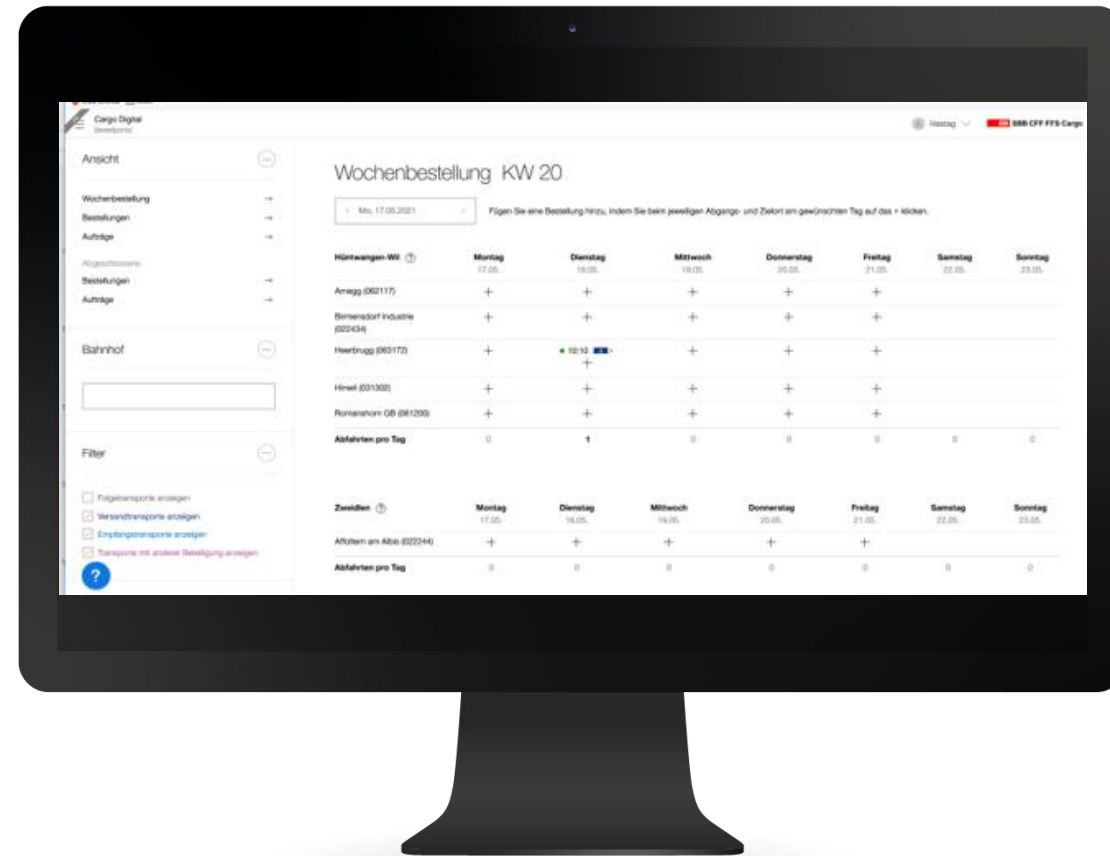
Cargo Digital
Bestellportal

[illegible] SBB CFF FFS Cargo

Ansicht

Wochenbestellung
Bestellungen
Aufträge

Abgeschlossene
Bestellungen
Aufträge

Bahnhof

Filter

Folgetransporte anzeigen
Versandtransporte anzeigen
Empfangstransporte anzeigen
Transporte mit anderer Beteiligung anzeigen

?

Wochenbestellung KW 20

Mo, 17.05.2021

Fügen Sie eine Bestellung hinzu, indem Sie beim jeweiligen Abgangs- und Zielort am gewünschten Tag auf das + klicken.

| Hüntwangen-Wil | Montag 17.05. | Dienstag 18.05. | Mittwoch 19.05. | Donnerstag 20.05. | Freitag 21.05. | Samstag 22.05. | Sonntag 23.05. |
|---|---|---|---|---|---|---|---|
| Arnegg (062117) | + | + | + | + | + | | |
| Birmensdorf Industrie (022434) | + | + | + | + | + | | |
| Heerbrugg (063172) | + | 10:10 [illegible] + | + | + | + | | |
| Hinwil (031302) | + | + | + | + | + | | |
| Romanshorn GB (061200) | + | + | + | + | + | | |
| Abfahrten pro Tag | 0 | 1 | 0 | 0 | 0 | 0 | 0 |

| Zweidlen | Montag 17.05. | Dienstag 18.05. | Mittwoch 19.05. | Donnerstag 20.05. | Freitag 21.05. | Samstag 22.05. | Sonntag 23.05. |
|---|---|---|---|---|---|---|---|
| Affoltern am Albis (022244) | + | + | + | + | + | | |
| Abfahrten pro Tag | 0 | 0 | 0 | 0 | 0 | 0 | 0 |